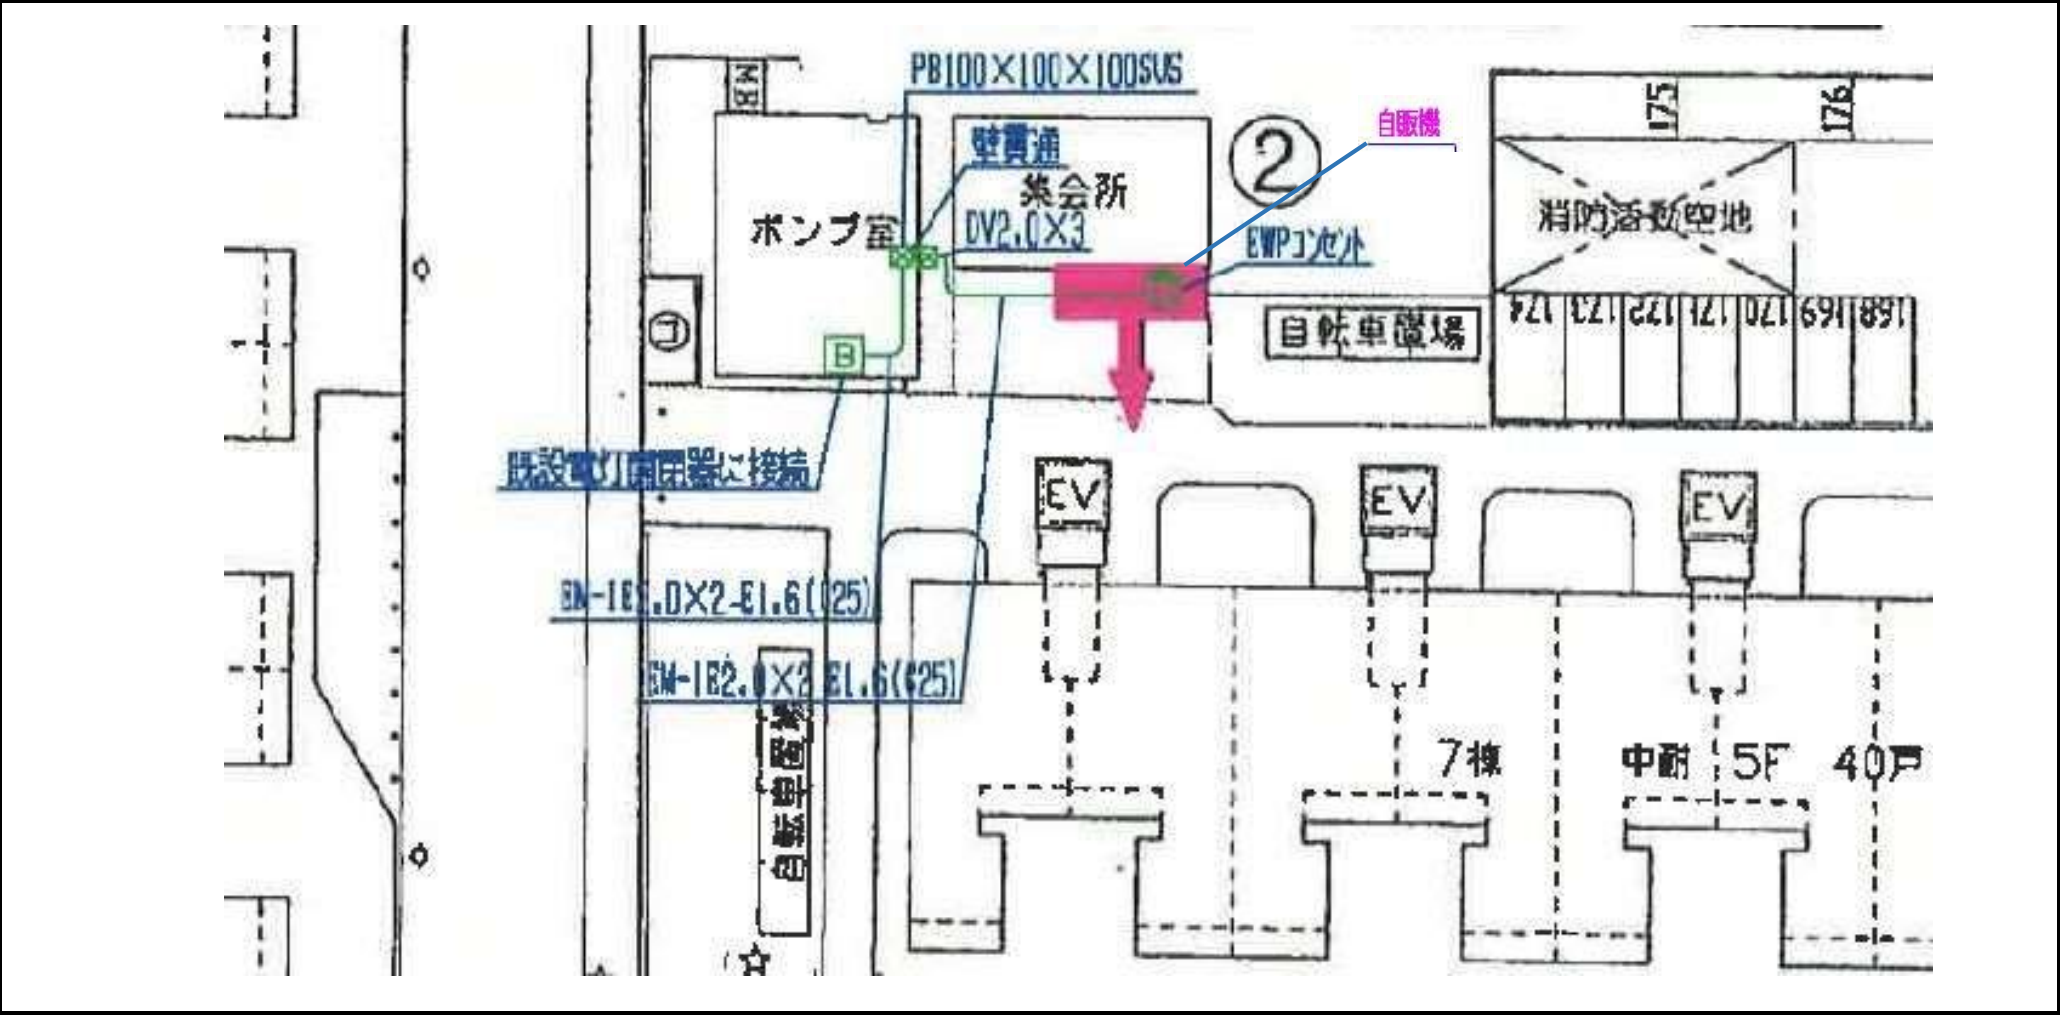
MB
PB100×100×100SUS
壁貫通
集会所
②
自販機
175
176
消防活動空地
ポンプ室
DV2.0X3
EWPコンセント
174 173 172 171 170 169 168
自転車置場
③
B
既設電灯開閉器に接続
EV
EV
EV
EM-IE2.0X2-E1.6(Φ25)
EM-IE2.0X2-E1.6(Φ25)
自転車置場
7棟
中耐 5F 40戸
☆